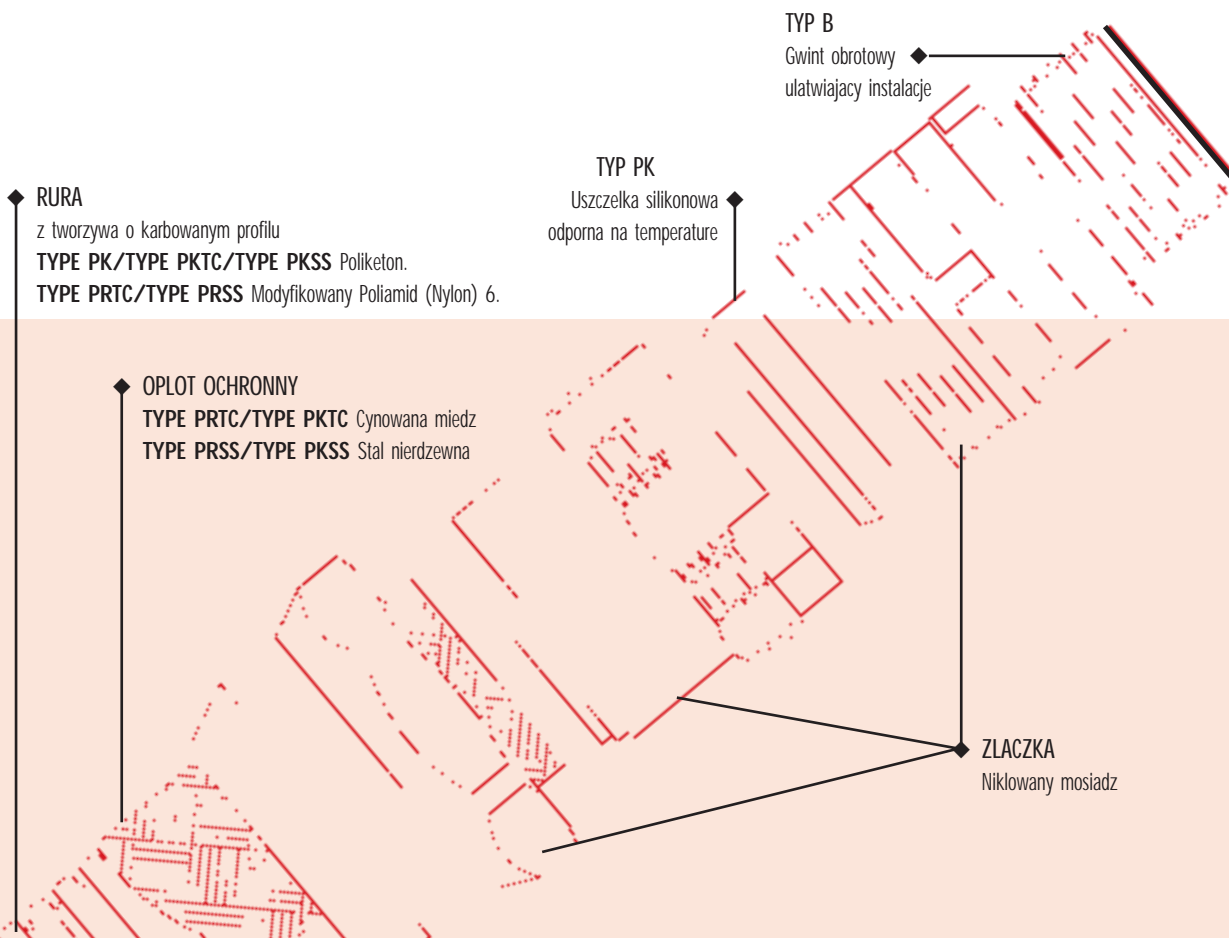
TYP B
Gwint obrotowy ulatwiajacy instalacje

TYP PK
Uszczelka silikonowa odporna na temperature

RURA
z tworzywa o karbowanym profilu
**TYPE PK/TYPE PKTC/TYPE PKSS** Poliketon.
**TYPE PRTC/TYPE PRSS** Modyfikowany Poliamid (Nylon) 6.

OPLOT OCHRONNY
**TYPE PRTC/TYPE PKTC** Cynowana miedz
**TYPE PRSS/TYPE PKSS** Stal nierdzewna

ZLACZKA
Niklowany mosiadz